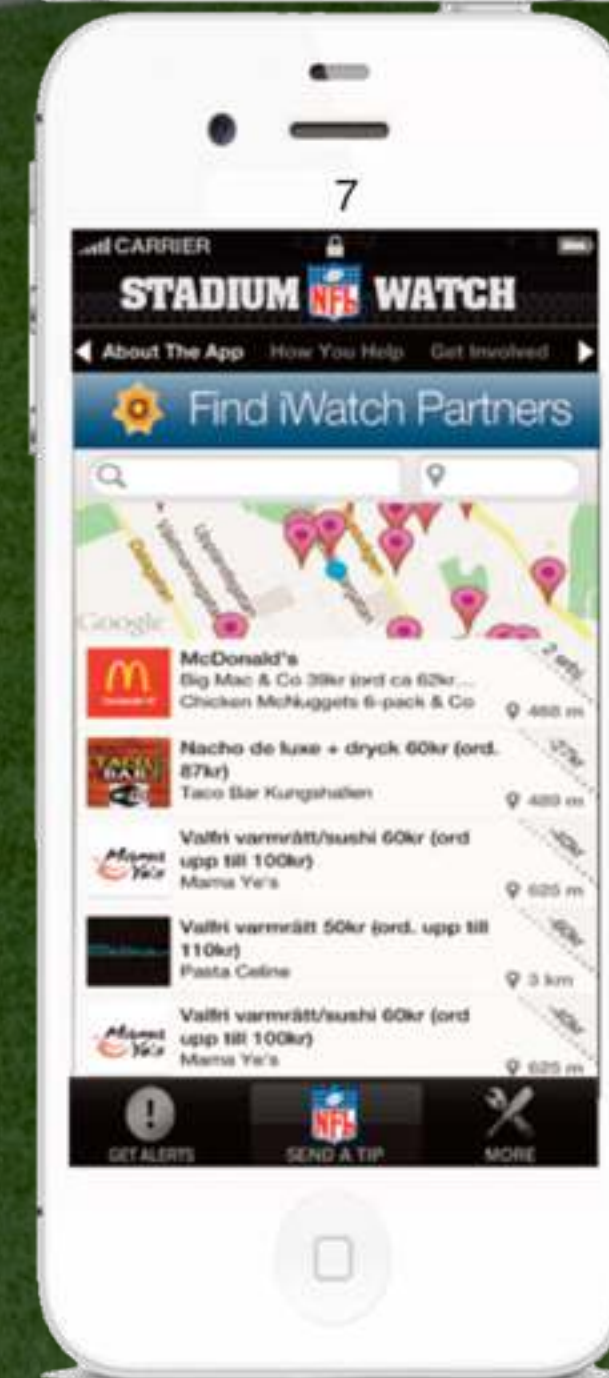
7

CARRIER

STADIUM NFL WATCH

About The App How You Help Get Involved

Find iWatch Partners

Google

McDonald's
Big Mac & Co 39kr (ord ca 62kr...
Chicken McNuggets 6-pack & Co
2 erb
468 m

Nacho de luxe + dryck 60kr (ord. 87kr)
Taco Bar Kungshallen
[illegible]
489 m

Valfri varmrätt/sushi 60kr (ord upp till 100kr)
Mama Ye's
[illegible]
625 m

Valfri varmrätt 50kr (ord. upp till 110kr)
Pasta Celine
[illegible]
3 km

Valfri varmrätt/sushi 60kr (ord upp till 100kr)
Mama Ye's
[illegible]
625 m

GET ALERTS
NFL
SEND A TIP
MORE